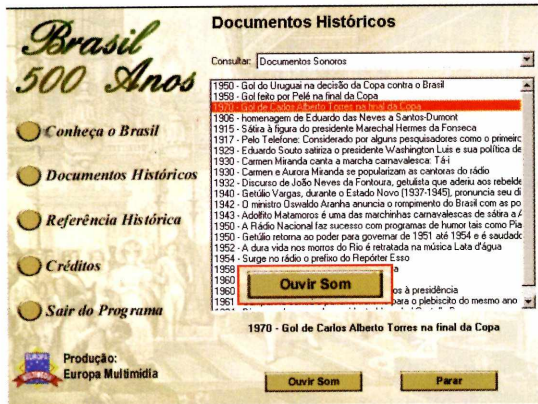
Brasil 500 Anos

Conheça o Brasil

Documentos Históricos

Referência Histórica

Créditos

Sair do Programa

Produção:
Europa Multimídia

Documentos Históricos

Consultar: Documentos Sonoros

1950 - Gol do Uruguai na decisão da Copa contra o Brasil
1958 - Gol feito por Pelé na final da Copa
1970 - Gol de Carlos Alberto Torres na final da Copa
1906 - homenagem de Eduardo das Neves a Santos-Dumont
1915 - Sátira à figura do presidente Marechal Hermes da Fonseca
1917 - Pelo Telefone: Considerado por alguns pesquisadores como o primeirc
1929 - Eduardo Souto satiriza o presidente Washington Luís e sua política de
1930 - Carmen Miranda canta a marcha carnavalesca: Tá-í
1930 - Carmen e Aurora Miranda se popularizam as cantoras do rádio
1932 - Discurso de João Neves da Fontoura, getulista que aderiu aos rebelde
1940 - Getúlio Vargas, durante o Estado Novo (1937-1945), pronuncia seu di
1942 - O ministro Oswaldo Aranha anuncia o rompimento do Brasil com as po
1943 - Adolfito Matamoros é uma das marchinhas carnavalescas de sátira a A
1950 - A Rádio Nacional faz sucesso com programas de humor tais como Pia
1950 - Getúlio retorna ao poder para governar de 1951 até 1954 e é saudadc
1952 - A dura vida nos morros do Rio é retratada na música Lata d'água
1954 - Surge no rádio o prefixo do Repórter Esso
1958 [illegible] a
1960 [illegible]
1960 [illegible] os à presidência
1961 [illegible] para o plebiscito do mesmo ano

Ouvir Som

1970 - Gol de Carlos Alberto Torres na final da Copa

Ouvir Som

Parar